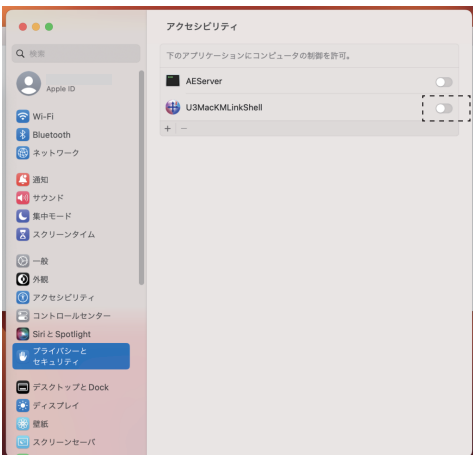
アクセシビリティ

検索

Apple ID

Wi-Fi
Bluetooth
ネットワーク

通知
サウンド
集中モード
スクリーンタイム

一般
外観
アクセシビリティ
コントロールセンター
Siri と Spotlight
プライバシーと セキュリティ

デスクトップと Dock
ディスプレイ
壁紙
スクリーンセーバ

下のアプリケーションにコンピュータの制御を許可。

AEServer
U3MacKMLinkShell

+ −